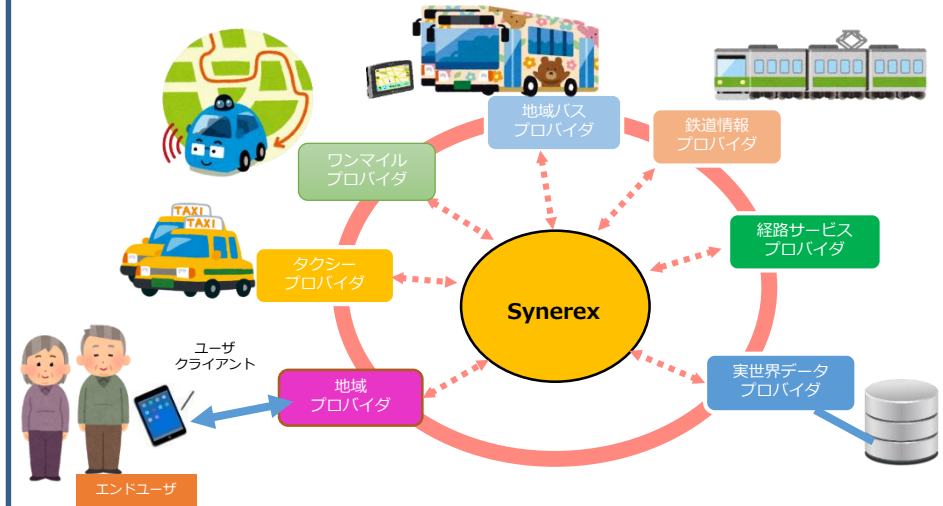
地域バス
プロバイダ

鉄道情報
プロバイダ

ワンマイル
プロバイダ

経路サービス
プロバイダ

TAXI

TAXI

タクシー
プロバイダ

Synerex

ユーザ
クライアント

地域
プロバイダ

実世界データ
プロバイダ

エンドユーザ